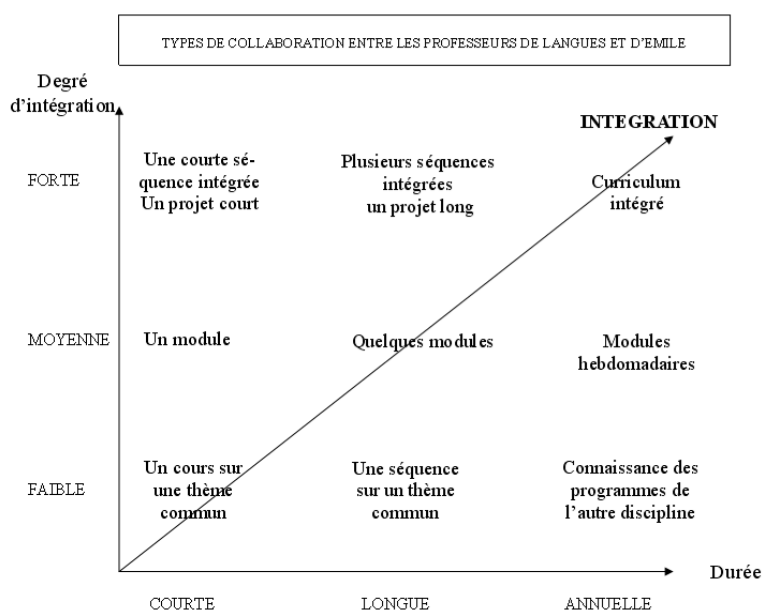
TYPES DE COLLABORATION ENTRE LES PROFESSEURS DE LANGUES ET D'EMILE

Degré d'intégration

INTEGRATION

FORTE

Une courte séquence intégrée
Un projet court

Plusieurs séquences intégrées
un projet long

Curriculum intégré

MOYENNE

Un module

Quelques modules

Modules hebdomadaires

FAIBLE

Un cours sur une thème commun

Une séquence sur un thème commun

Connaissance des programmes de l'autre discipline

Durée

COURTE

LONGUE

ANNUELLE